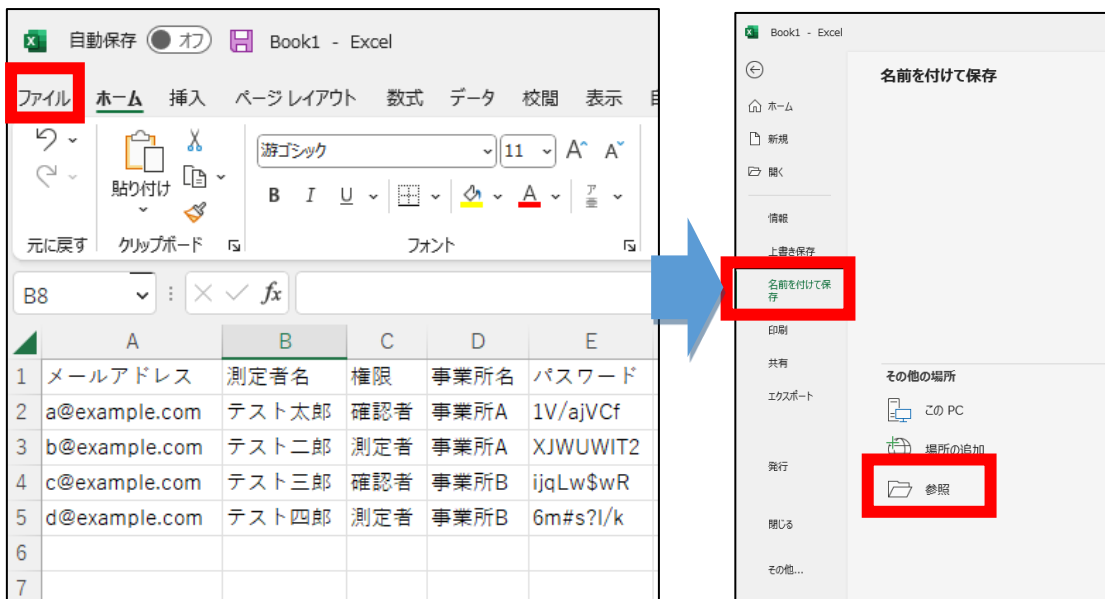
自動保存 オフ Book1 - Excel

ファイル ホーム 挿入 ページ レイアウト 数式 データ 校閲 表示

元に戻す 貼り付け クリップボード

游ゴシック 11 A A

B I U A

フォント

B8 fx

| | A | B | C | D | E |
|---|---|---|---|---|---|
| 1 | メールアドレス | 測定者名 | 権限 | 事業所名 | パスワード |
| 2 | a@example.com | テスト太郎 | 確認者 | 事業所A | 1V/ajVCf |
| 3 | b@example.com | テスト二郎 | 測定者 | 事業所A | XJWUWIT2 |
| 4 | c@example.com | テスト三郎 | 確認者 | 事業所B | ijqLw$wR |
| 5 | d@example.com | テスト四郎 | 測定者 | 事業所B | 6m#s?l/k |
| 6 | | | | | |
| 7 | | | | | |

Book1 - Excel

ホーム
新規
開く
情報
上書き保存
名前を付けて保存
印刷
共有
エクスポート
発行
閉じる
その他...

名前を付けて保存

その他の場所
この PC
場所の追加
参照